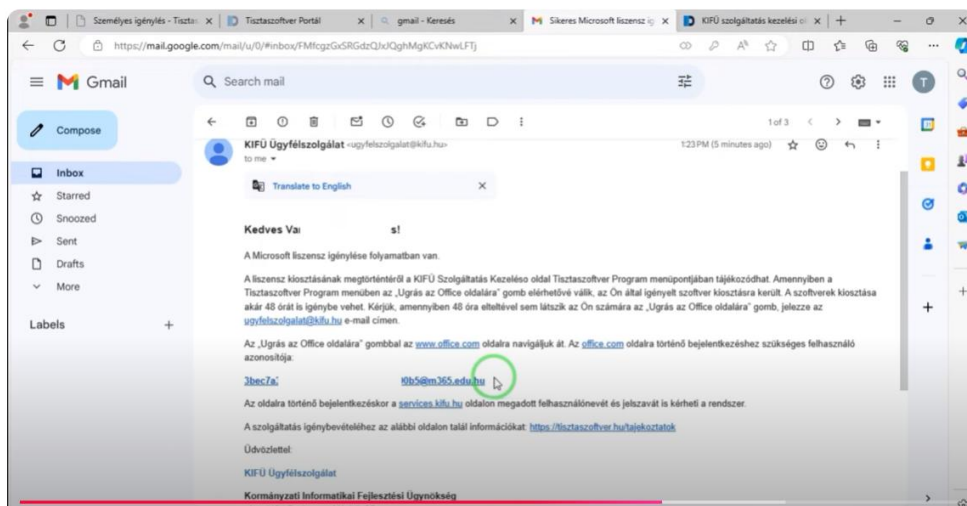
Személyes igénylés - Tisztas | Tisztaszoftver Portál | gmail - Keresés | Sikeres Microsoft liszensz ig | KIFÜ szolgáltatás kezelési ol

https://mail.google.com/mail/u/0/#inbox/FMfcgzGxSRGdzQJxJQghMgKCvKNwLFTj

Gmail
Search mail

Compose
Inbox
Starred
Snoozed
Sent
Drafts
More

Labels +

1 of 3

KIFÜ Ügyfélszolgálat <ugyfelszolgalat@kifu.hu>
to me
1:23 PM (5 minutes ago)

Translate to English

Kedves Va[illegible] s!

A Microsoft liszensz igénylése folyamatban van.

A liszensz kiosztásának megtörténtéről a KIFÜ Szolgáltatás Kezelési oldal Tisztaszoftver Program menüpontjában tájékozódhat. Amennyiben a Tisztaszoftver Program menüben az „Ugrás az Office oldalára" gomb elérhetővé válik, az Ön által igényelt szoftver kiosztásra került. A szoftverek kiosztása akár 48 órát is igénybe vehet. Kérjük, amennyiben 48 óra elteltével sem látszik az Ön számára az „Ugrás az Office oldalára" gomb, jelezze az ugyfelszolgalat@kifu.hu e-mail címen.

Az „Ugrás az Office oldalára" gombbal az www.office.com oldalra navigáljuk át. Az office.com oldalra történő bejelentkezéshez szükséges felhasználó azonosítója:

3bec7a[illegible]l0b5@m365.edu.hu

Az oldalra történő bejelentkezéskor a services.kifu.hu oldalon megadott felhasználónevét és jelszavát is kérheti a rendszer.

A szolgáltatás igénybevételéhez az alábbi oldalon talál információkat: https://tisztaszoftver.hu/tajekoztatok

Üdvözlettel:

KIFÜ Ügyfélszolgálat

Kormányzati Informatikai Fejlesztési Ügynökség